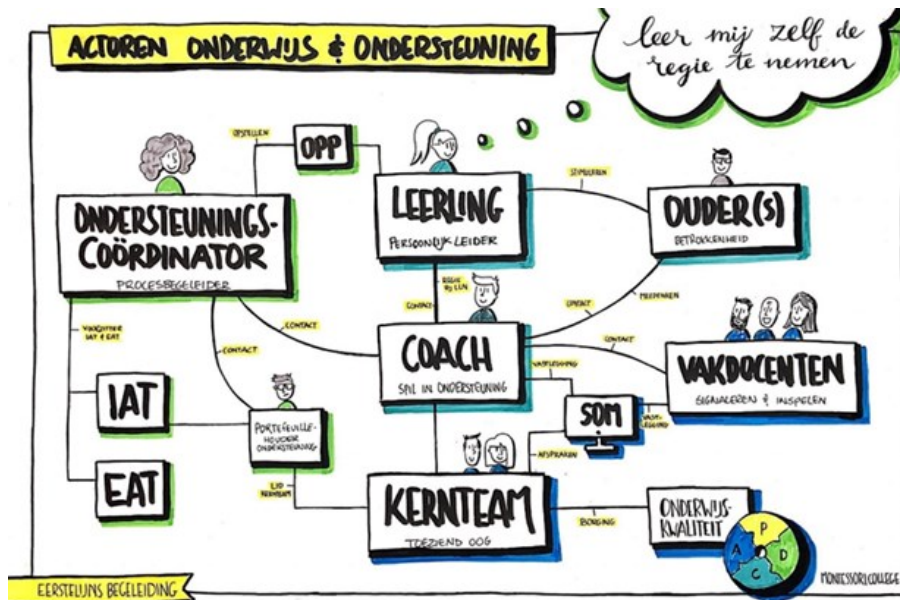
ACTOREN ONDERWIJS & ONDERSTEUNING

leer mij zelf de regie te nemen

OPSTELLEN

OPP

LEERLING

PERSOONLIJK LEIDER

STIMULEREN

OUDER(S)

BETROKKENHEID

ONDERSTEUNINGS-COÖRDINATOR

PROCESBEGELEIDER

REGIE BIJ LLN

CONTACT

CONTACT

MEEDENKEN

CONTACT

VOORZITTER IAT & EAT

CONTACT

COACH

SPIL IN ONDERSTEUNING

VASTLEGGING

CONTACT

VAKDOCENTEN

SIGNALEREN & INSPELEN

IAT

PORTEFEUILLE-HOUDER ONDERSTEUNING

SOM

VASTLEGGING

AFSPRAKEN

EAT

LID KERNTEAM

KERNTEAM

TOEZIEND OOG

BORGING

ONDERWIJS-KWALITEIT

P D C A

EERSTELIJNS BEGELEIDING

MONTESSORI COLLEGE